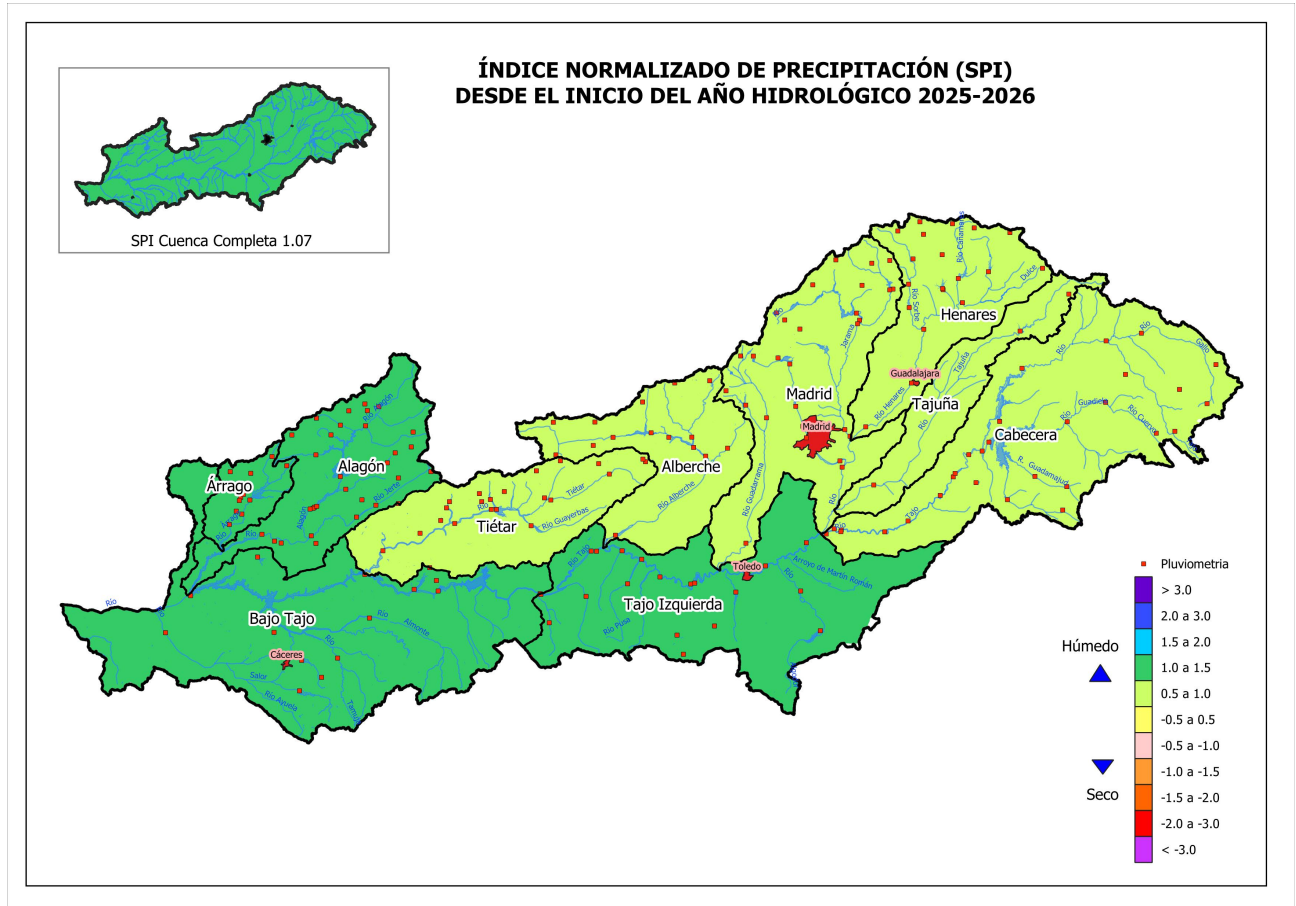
ÍNDICE NORMALIZADO DE PRECIPITACIÓN (SPI)
DESDE EL INICIO DEL AÑO HIDROLÓGICO 2025-2026

SPI Cuenca Completa 1.07

Henares
Guadalajara
Madrid
Madrid
Tajuña
Cabecera
Alberche
Alagón
Árrago
Tiétar
Bajo Tajo
Cáceres
Tajo Izquierda
Toledo

Río Cañamares
Río Sorbe
Jarama
Dulce
Tajuña
Río Henares
Río
Gallo
Río
Guadiela
Río Cuervo
R. Guadamajud
Tajo
Río Guadarrama
Río Alberche
Tiétar
Río Guadyerbas
Río Jerte
Alagón
Árrago
Río
Río
Almonte
Salor
Río Ayuela
Tamuja
Río Tajo
Río Pusa
Arroyo de Martín Román
Río

Pluviometria
> 3.0
2.0 a 3.0
1.5 a 2.0
1.0 a 1.5
0.5 a 1.0
-0.5 a 0.5
-0.5 a -1.0
-1.0 a -1.5
-1.5 a -2.0
-2.0 a -3.0
< -3.0

Húmedo
Seco